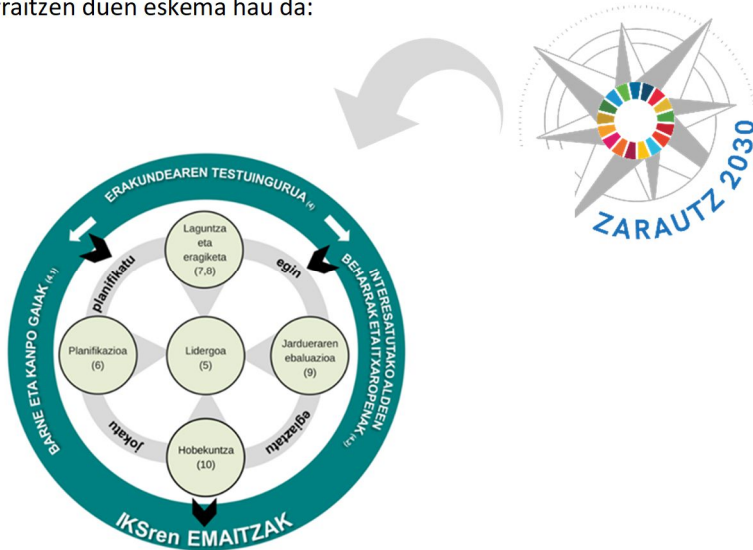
raitzen duen eskema hau da:

ZARAUTZ 2030

ERAKUNDEAREN TESTUINGURUA (4)

BARNE ETA KANPO GAIAK (4.1)

INTERESATUTAKO ALDEEN BEHARRAK ETA ITXAROPENAK (4.2)

planifikatu

egin

egiaztatu

jokatu

Laguntza eta eragiketa (7,8)

Planifikazioa (6)

Lidergoa (5)

Jardueraren ebaluazioa (9)

Hobekuntza (10)

IKSren EMAITZAK